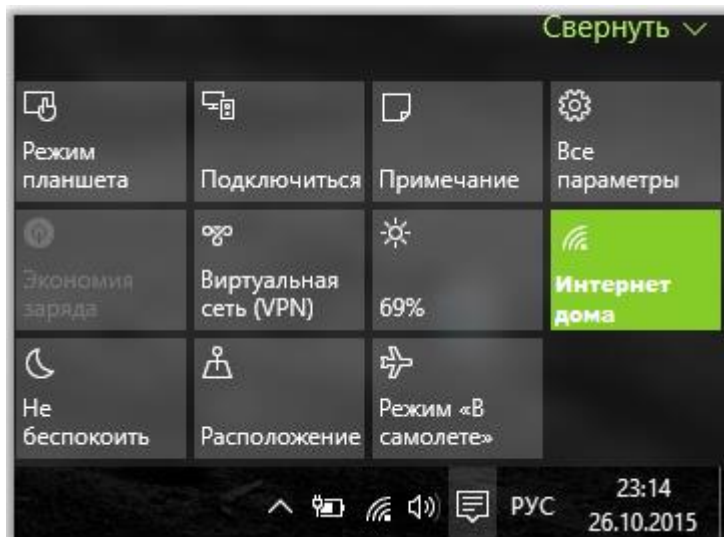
Свернуть ∨

Режим планшета

Подключиться

Примечание

Все параметры

Экономия заряда

Виртуальная сеть (VPN)

69%

Интернет дома

Не беспокоить

Расположение

Режим «В самолете»

РУС

23:14
26.10.2015